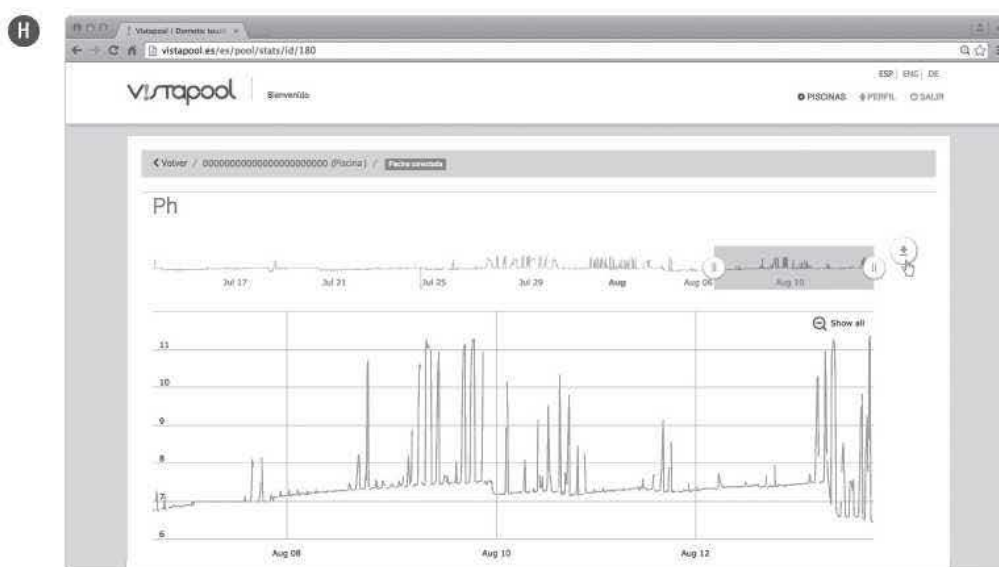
H

Vistapool | Domotic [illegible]

vistapool.es/es/pool/stats/id/180

ESP | ENG | DE

vistapool

Bienvenido

PISCINAS PERFIL SALIR

‹ Volver / 000000000000000000000000 (Piscina) / Fecha orientada

Ph

Jul 17 Jul 21 Jul 25 Jul 29 Aug Aug 06 Aug 10

Show all

11

10

9

8

7

6

Aug 08 Aug 10 Aug 12